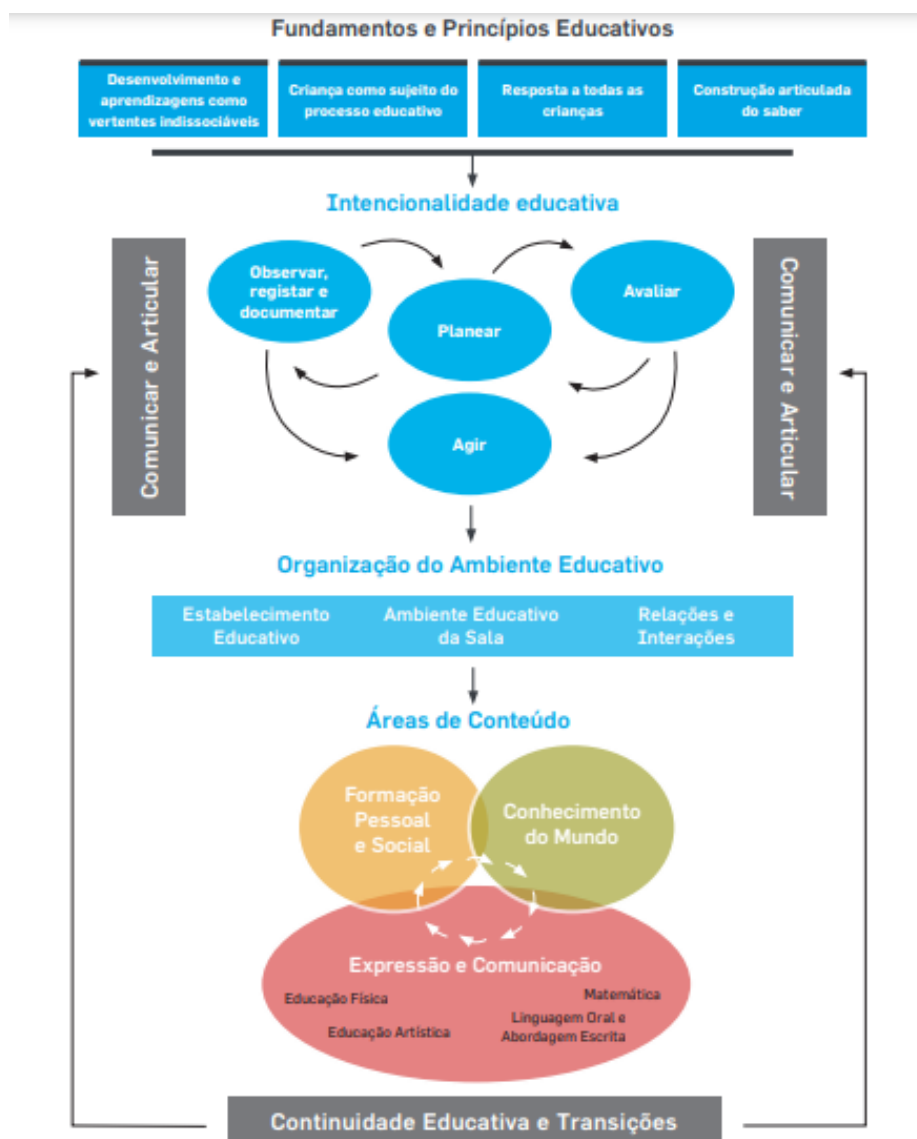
Fundamentos e Princípios Educativos

Desenvolvimento e aprendizagens como vertentes indissociáveis

Criança como sujeito do processo educativo

Resposta a todas as crianças

Construção articulada do saber

Intencionalidade educativa

Comunicar e Articular

Observar, registar e documentar

Planear

Avaliar

Agir

Comunicar e Articular

Organização do Ambiente Educativo

Estabelecimento Educativo

Ambiente Educativo da Sala

Relações e Interações

Áreas de Conteúdo

Formação Pessoal e Social

Conhecimento do Mundo

Expressão e Comunicação

Educação Física

Matemática

Educação Artística

Linguagem Oral e Abordagem Escrita

Continuidade Educativa e Transições